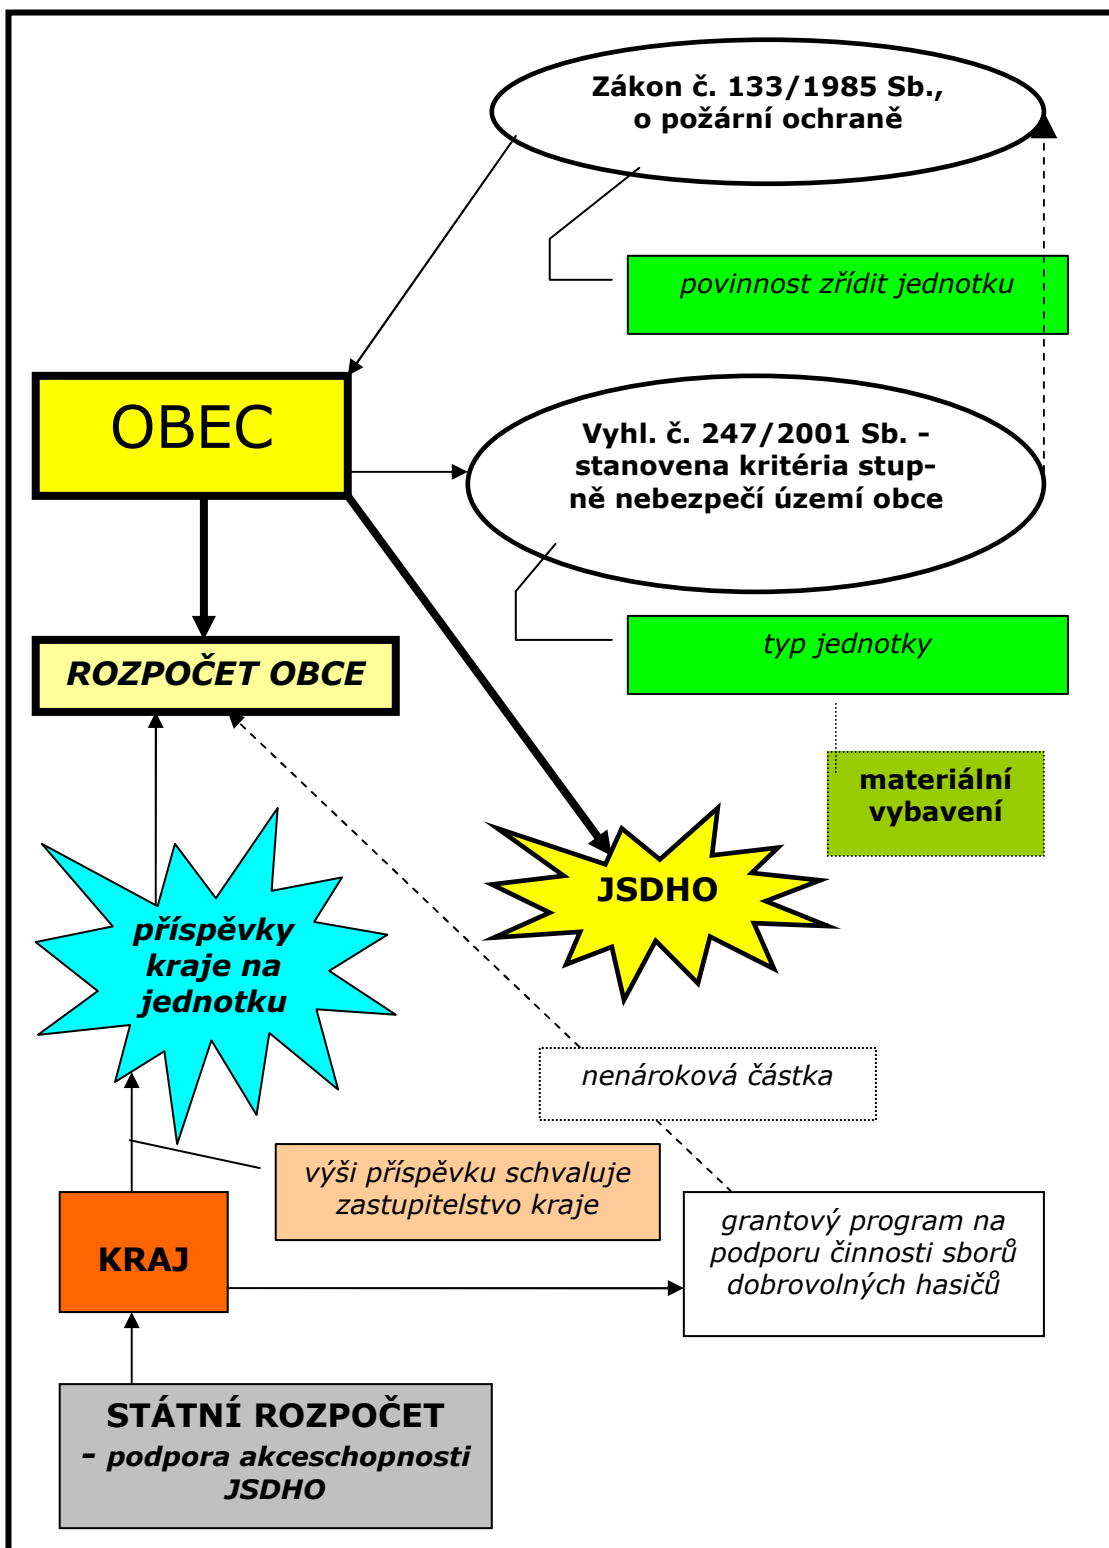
Zákon č. 133/1985 Sb., o požární ochraně

povinnost zřídit jednotku

OBEC

Vyhl. č. 247/2001 Sb. - stanovena kritéria stupně nebezpečí území obce

ROZPOČET OBCE

typ jednotky

materiální vybavení

JSDHO

příspěvky kraje na jednotku

nenároková částka

výši příspěvku schvaluje zastupitelstvo kraje

KRAJ

grantový program na podporu činnosti sborů dobrovolných hasičů

STÁTNÍ ROZPOČET - podpora akceschopnosti JSDHO